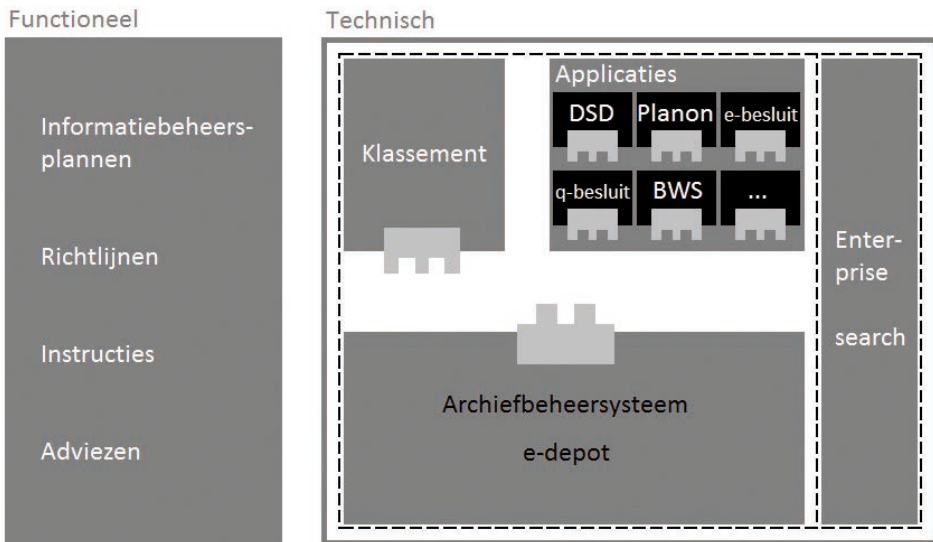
Functioneel

Informatiebeheersplannen

Richtlijnen

Instructies

Adviezen

Technisch

Klassement

Applicaties

DSD

Planon

e-besluit

q-besluit

BWS

...

Enterprise

search

Archiefbeheersysteem

e-depot